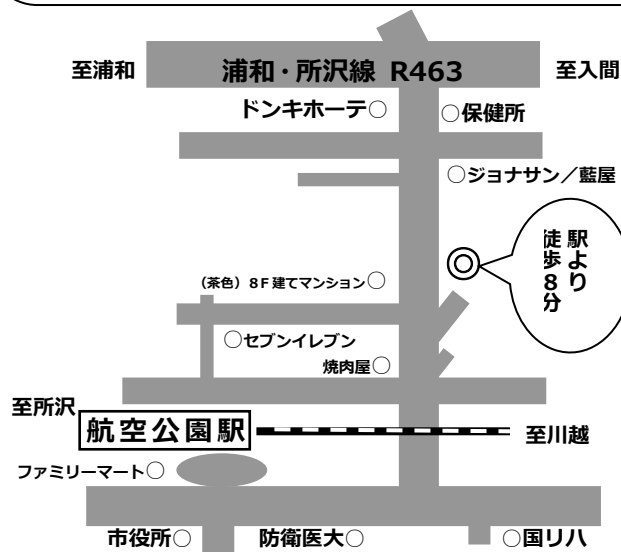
至浦和

浦和・所沢線 R463

至入間

ドンキホーテ○

○保健所

○ジョナサン／藍屋

駅より徒歩8分

（茶色）8F建てマンション○

○セブンイレブン

焼肉屋○

至所沢

航空公園駅

至川越

ファミリーマート○

市役所○

防衛医大○

○国リハ